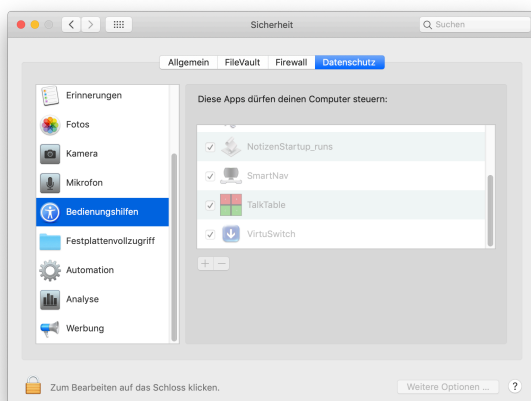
Sicherheit

Suchen

Allgemein | FileVault | Firewall | Datenschutz

Erinnerungen
Fotos
Kamera
Mikrofon
Bedienungshilfen
Festplattenvollzugriff
Automation
Analyse
Werbung

Diese Apps dürfen deinen Computer steuern:

NotizenStartup_runs
SmartNav
TalkTable
VirtuSwitch

+ −

Zum Bearbeiten auf das Schloss klicken.

Weitere Optionen ...

?